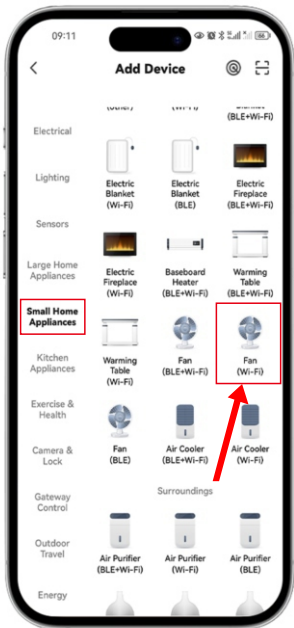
09:11

Add Device

(Other) (Wi-Fi) (BLE+Wi-Fi)

Electrical

Lighting

Sensors

Large Home Appliances

Small Home Appliances

Kitchen Appliances

Exercise & Health

Camera & Lock

Gateway Control

Outdoor Travel

Energy

Electric Blanket (Wi-Fi)

Electric Blanket (BLE)

Electric Fireplace (BLE+Wi-Fi)

Electric Fireplace (Wi-Fi)

Baseboard Heater (BLE+Wi-Fi)

Warming Table (BLE+Wi-Fi)

Warming Table (Wi-Fi)

Fan (BLE+Wi-Fi)

Fan (Wi-Fi)

Fan (BLE)

Air Cooler (BLE+Wi-Fi)

Air Cooler (Wi-Fi)

Surroundings

Air Purifier (BLE+Wi-Fi)

Air Purifier (Wi-Fi)

Air Purifier (BLE)